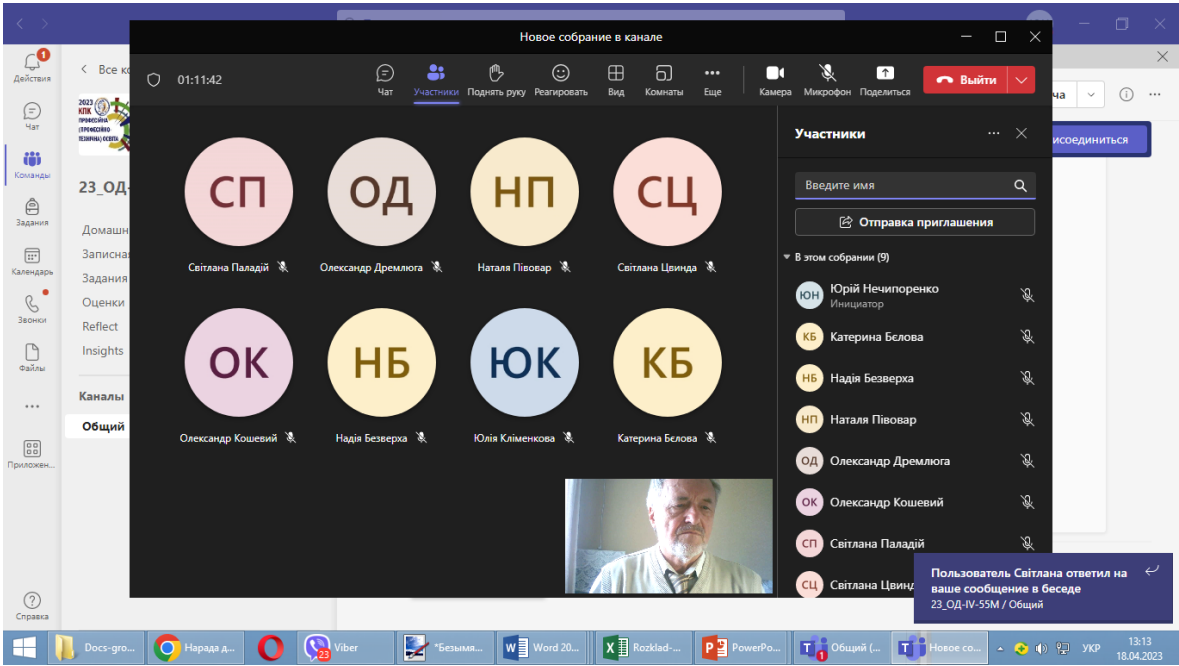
Новое собрание в канале

01:11:42

Чат Участники Поднять руку Реагировать Вид Комнаты Еще Камера Микрофон Поделиться Выйти

1
Действия
Чат
Команды
Задания
Календарь
Звонки
Файлы
...
Приложен...
Справка

Все ко

2023 КПК ПРОФЕСІЙНА (ПРОФЕСІЙНО ТЕХНІЧНА) ОСВІТА

23_ОД-

Домашн
Записна
Задания
Оценки
Reflect
Insights

Каналы
Общий

СП
Світлана Паладій
ОД
Олександр Дремлюга
НП
Наталя Півовар
СЦ
Світлана Цвинда
ОК
Олександр Кошевий
НБ
Надія Безверха
ЮК
Юлія Кліменкова
КБ
Катерина Бєлова

Участники

Введите имя

Отправка приглашения

В этом собрании (9)

ЮН Юрій Нечипоренко
Инициатор
КБ Катерина Бєлова
НБ Надія Безверха
НП Наталя Півовар
ОД Олександр Дремлюга
ОК Олександр Кошевий
СП Світлана Паладій
СЦ Світлана Цвинд

ча
исоединиться

Пользователь Світлана ответил на ваше сообщение в беседе
23_ОД-IV-55М / Общий

Docs-gro... Нарада д... 23 Viber *Безымя... Word 20... Rozklad-... PowerPo... 1 Общий (... Новое со...
УКР 13:13 18.04.2023